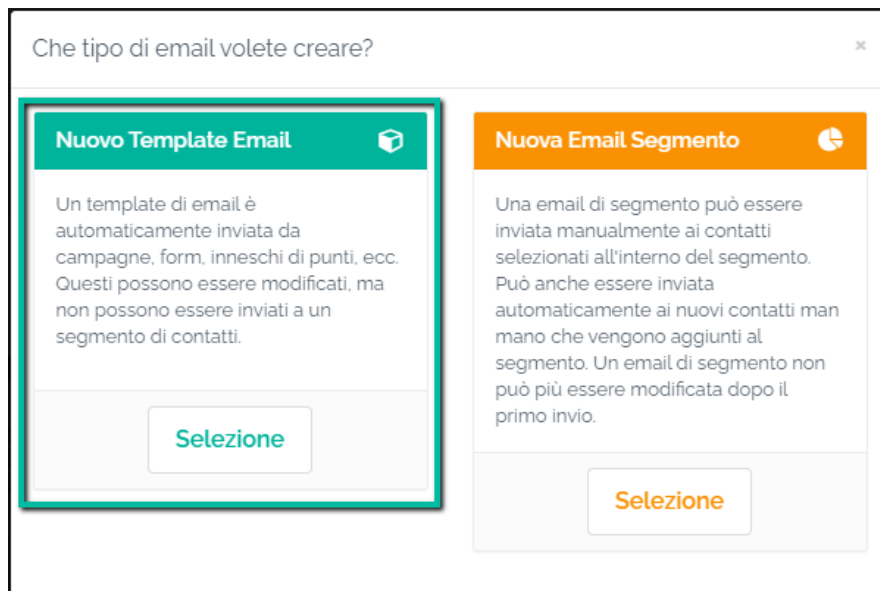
Che tipo di email volete creare?

×

Nuovo Template Email

Un template di email è automaticamente inviata da campagne, form, inneschi di punti, ecc. Questi possono essere modificati, ma non possono essere inviati a un segmento di contatti.

Selezione

Nuova Email Segmento

Una email di segmento può essere inviata manualmente ai contatti selezionati all'interno del segmento. Può anche essere inviata automaticamente ai nuovi contatti man mano che vengono aggiunti al segmento. Un email di segmento non può più essere modificata dopo il primo invio.

Selezione